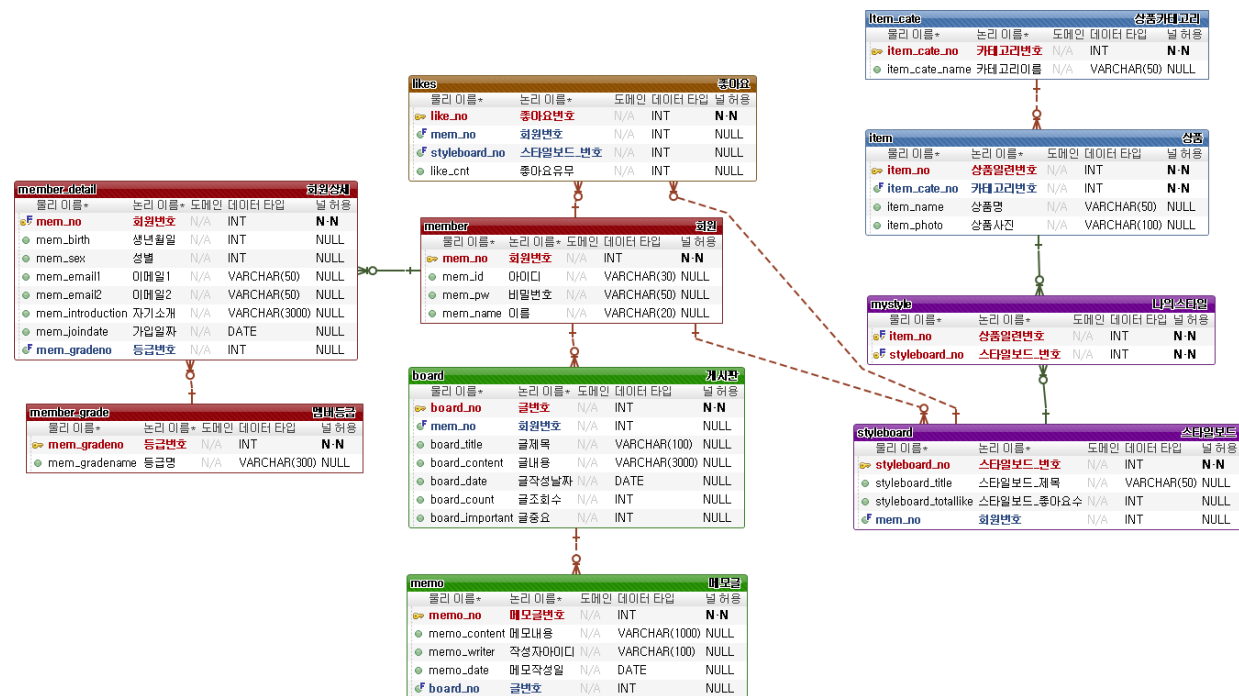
item_cate 상품카테고리

| 물리 이름* | 논리 이름* | 도메인 | 데이터 타입 | 널 허용 |
|---|---|---|---|---|
| item_cate_no | 카테고리번호 | N/A | INT | N-N |
| item_cate_name | 카테고리이름 | N/A | VARCHAR(50) | NULL |

item 상품

| 물리 이름* | 논리 이름* | 도메인 | 데이터 타입 | 널 허용 |
|---|---|---|---|---|
| item_no | 상품일련번호 | N/A | INT | N-N |
| item_cate_no | 카테고리번호 | N/A | INT | N-N |
| item_name | 상품명 | N/A | VARCHAR(50) | NULL |
| item_photo | 상품사진 | N/A | VARCHAR(100) | NULL |

likes 좋아요

| 물리 이름* | 논리 이름* | 도메인 | 데이터 타입 | 널 허용 |
|---|---|---|---|---|
| like_no | 좋아요번호 | N/A | INT | N-N |
| mem_no | 회원번호 | N/A | INT | NULL |
| styleboard_no | 스타일보드_번호 | N/A | INT | NULL |
| like_cnt | 좋아요유무 | N/A | INT | NULL |

member_detail 회원상세

| 물리 이름* | 논리 이름* | 도메인 | 데이터 타입 | 널 허용 |
|---|---|---|---|---|
| mem_no | 회원번호 | N/A | INT | N-N |
| mem_birth | 생년월일 | N/A | INT | NULL |
| mem_sex | 성별 | N/A | INT | NULL |
| mem_email1 | 이메일1 | N/A | VARCHAR(50) | NULL |
| mem_email2 | 이메일2 | N/A | VARCHAR(50) | NULL |
| mem_introduction | 자기소개 | N/A | VARCHAR(3000) | NULL |
| mem_joindate | 가입일자 | N/A | DATE | NULL |
| mem_gradeno | 등급번호 | N/A | INT | NULL |

member 회원

| 물리 이름* | 논리 이름* | 도메인 | 데이터 타입 | 널 허용 |
|---|---|---|---|---|
| mem_no | 회원번호 | N/A | INT | N-N |
| mem_id | 아이디 | N/A | VARCHAR(30) | NULL |
| mem_pw | 비밀번호 | N/A | VARCHAR(50) | NULL |
| mem_name | 이름 | N/A | VARCHAR(20) | NULL |

mystyle 나의스타일

| 물리 이름* | 논리 이름* | 도메인 | 데이터 타입 | 널 허용 |
|---|---|---|---|---|
| item_no | 상품일련번호 | N/A | INT | N-N |
| styleboard_no | 스타일보드_번호 | N/A | INT | N-N |

member_grade 멤버등급

| 물리 이름* | 논리 이름* | 도메인 | 데이터 타입 | 널 허용 |
|---|---|---|---|---|
| mem_gradeno | 등급번호 | N/A | INT | N-N |
| mem_gradename | 등급명 | N/A | VARCHAR(300) | NULL |

board 게시판

| 물리 이름* | 논리 이름* | 도메인 | 데이터 타입 | 널 허용 |
|---|---|---|---|---|
| board_no | 글번호 | N/A | INT | N-N |
| mem_no | 회원번호 | N/A | INT | NULL |
| board_title | 글제목 | N/A | VARCHAR(100) | NULL |
| board_content | 글내용 | N/A | VARCHAR(3000) | NULL |
| board_date | 글작성날짜 | N/A | DATE | NULL |
| board_count | 글조회수 | N/A | INT | NULL |
| board_important | 글중요 | N/A | INT | NULL |

styleboard 스타일보드

| 물리 이름* | 논리 이름* | 도메인 | 데이터 타입 | 널 허용 |
|---|---|---|---|---|
| styleboard_no | 스타일보드_번호 | N/A | INT | N-N |
| styleboard_title | 스타일보드_제목 | N/A | VARCHAR(50) | NULL |
| styleboard_totallike | 스타일보드_좋아요수 | N/A | INT | NULL |
| mem_no | 회원번호 | N/A | INT | NULL |

memo 메모글

| 물리 이름* | 논리 이름* | 도메인 | 데이터 타입 | 널 허용 |
|---|---|---|---|---|
| memo_no | 메모글번호 | N/A | INT | N-N |
| memo_content | 메모내용 | N/A | VARCHAR(1000) | NULL |
| memo_writer | 작성자아이디 | N/A | VARCHAR(100) | NULL |
| memo_date | 메모작성일 | N/A | DATE | NULL |
| board_no | 글번호 | N/A | INT | NULL |